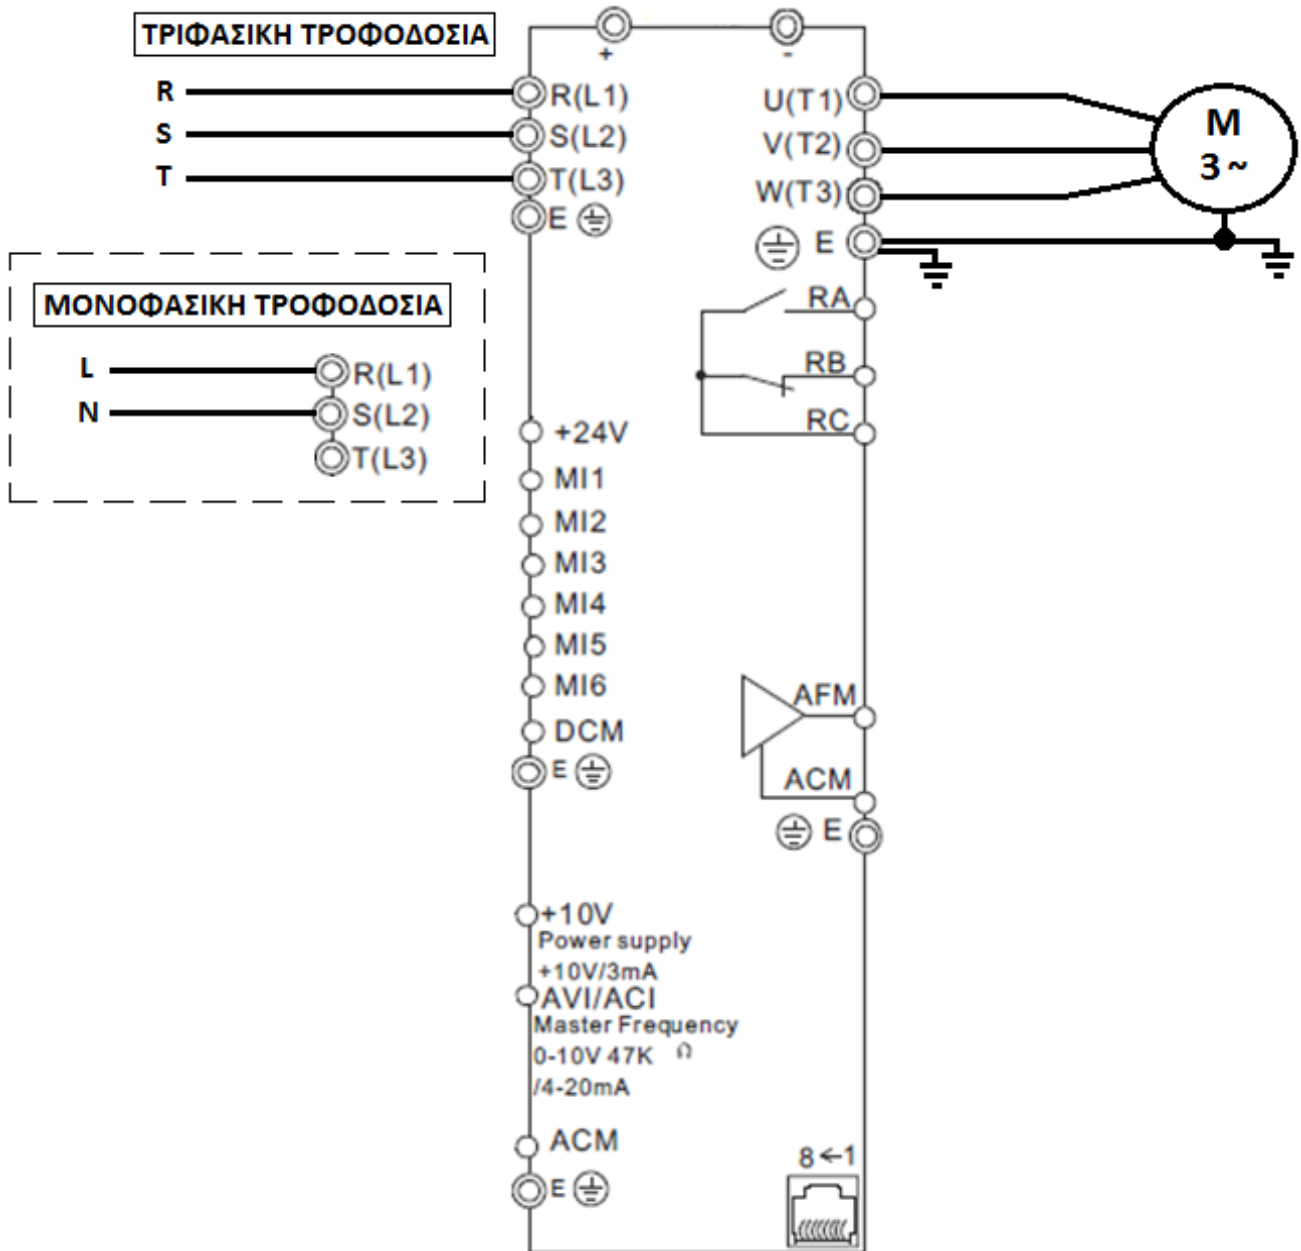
ΤΡΙΦΑΣΙΚΗ ΤΡΟΦΟΔΟΣΙΑ

+ -

R
S
T

R(L1)
S(L2)
T(L3)
E

U(T1)
V(T2)
W(T3)
E

M
3 ~

ΜΟΝΟΦΑΣΙΚΗ ΤΡΟΦΟΔΟΣΙΑ

L
N

R(L1)
S(L2)
T(L3)

RA
RB
RC

+24V
MI1
MI2
MI3
MI4
MI5
MI6
DCM
E

AFM
ACM
E

+10V
Power supply
+10V/3mA
AVI/ACI
Master Frequency
0-10V 47K Ω
/4-20mA

ACM
E

8←1